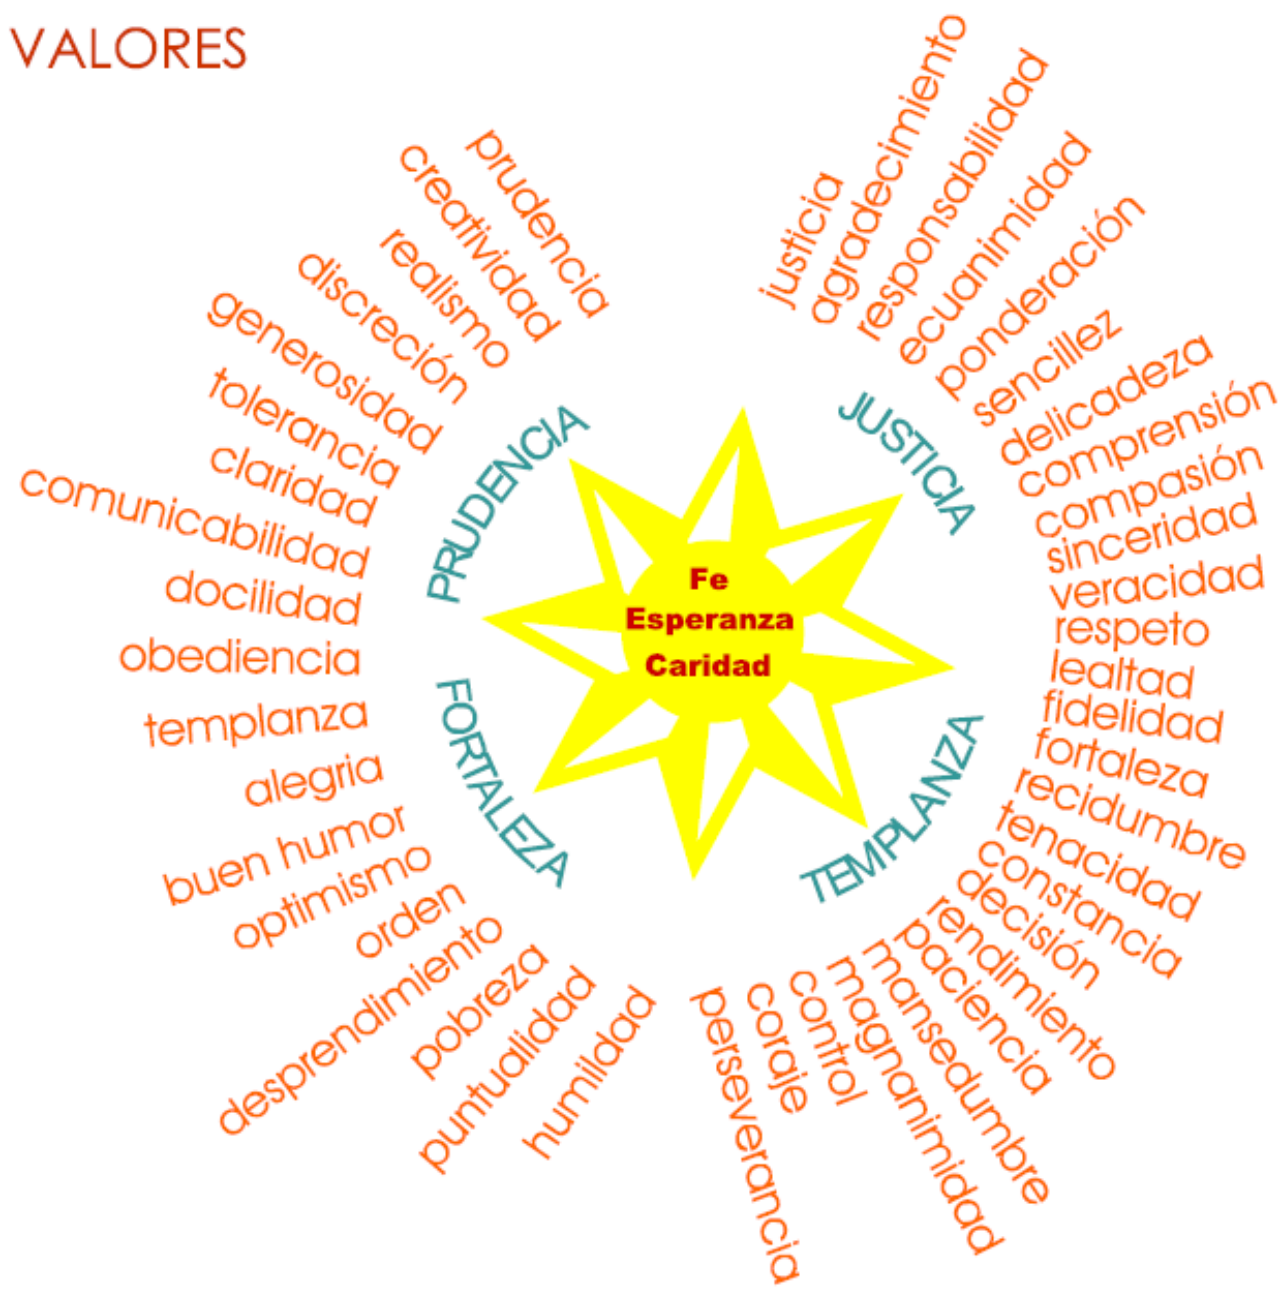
VALORES

prudencia
creatividad
realismo
discreción
generosidad
tolerancia
claridad
comunicabilidad
docilidad
obediencia
templanza
alegria
buen humor
optimismo
orden
desprendimiento
pobreza
puntualidad
humildad

justicia
agradecimiento
responsabilidad
ecuanimidad
ponderación
sencillez
delicadeza
comprensión
compasión
sinceridad
veracidad
respeto
lealtad
fidelidad
fortaleza
recidumbre
tenacidad
constancia
decisión
rendimiento
paciencia
mansedumbre
magnanimidad
control
coraje
perseverancia

PRUDENCIA
JUSTICIA
FORTALEZA
TEMPLANZA

Fe
Esperanza
Caridad